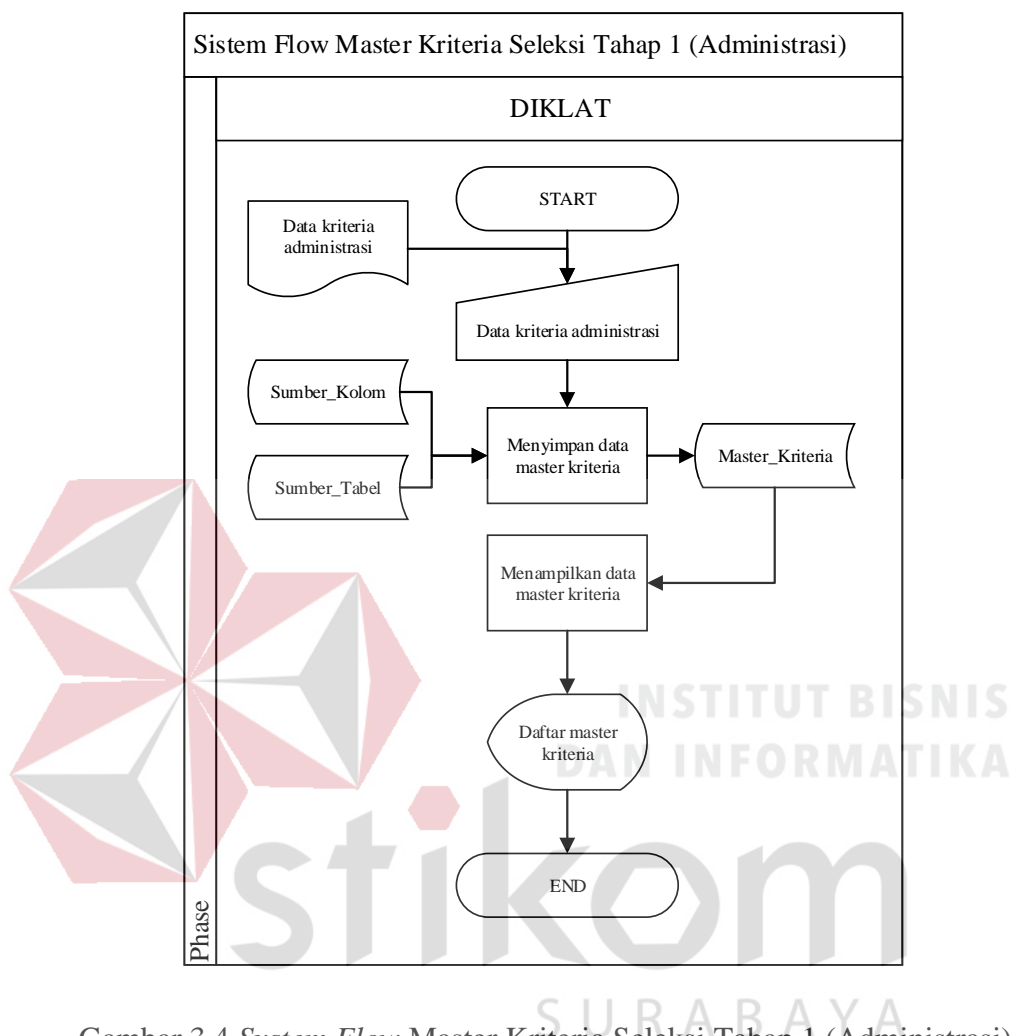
Sistem Flow Master Kriteria Seleksi Tahap 1 (Administrasi)

DIKLAT

START

Data kriteria administrasi

Data kriteria administrasi

Sumber_Kolom

Sumber_Tabel

Menyimpan data master kriteria

Master_Kriteria

Menampilkan data master kriteria

Daftar master kriteria

END

Phase

INSTITUT BISNIS DAN INFORMATIKA

stikom

SURABAYA

Gambar 3.4 System Flow Master Kriteria Seleksi Tahap 1 (Administrasi)